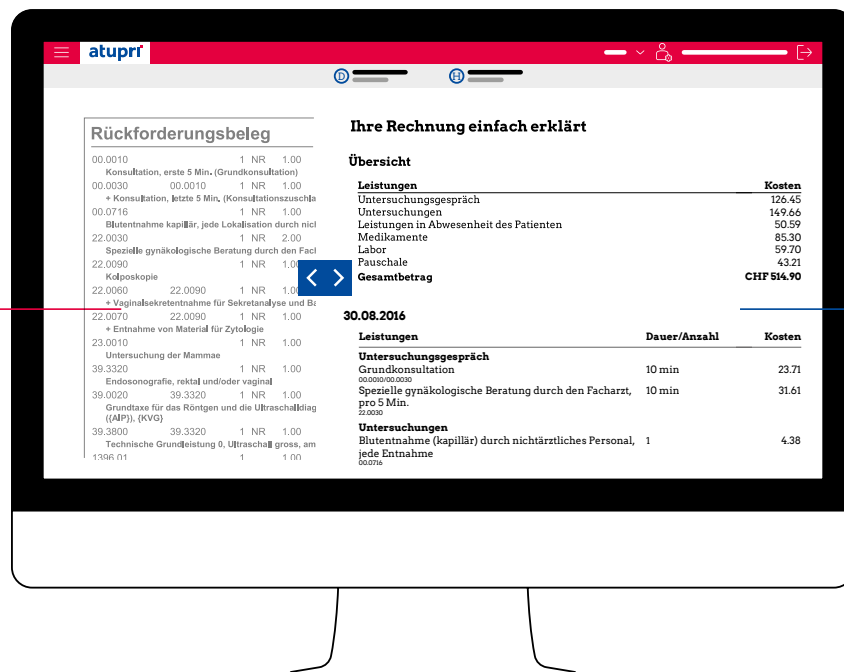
atupri

D H

Rückforderungsbeleg

00.0010 1 NR 1.00
Konsultation, erste 5 Min. (Grundkonsultation)
00.0030 00.0010 1 NR 1.00
+ Konsultation, letzte 5 Min. (Konsultationszuschla
00.0716 1 NR 1.00
Blutentnahme kapillär, jede Lokalisation durch nicl
22.0030 1 NR 2.00
Spezielle gynäkologische Beratung durch den Facl
22.0090 1 NR 1.00
Kolposkopie
22.0060 22.0090 1 NR 1.00
+ Vaginalsekretentnahme für Sekretanalyse und Ba
22.0070 22.0090 1 NR 1.00
+ Entnahme von Material für Zytologie
23.0010 1 NR 1.00
Untersuchung der Mammae
39.3320 1 NR 1.00
Endosonografie, rektal und/oder vaginal
39.0020 39.3320 1 NR 1.00
Grundtaxe für das Röntgen und die Ultraschalldiag ((AIP)), (KVG)
39.3800 39.3320 1 NR 1.00
Technische Grundleistung 0, Ultraschall gross, am
1396.01 1 1.00

Ihre Rechnung einfach erklärt

Übersicht

| Leistungen | Kosten |
|---|---|
| Untersuchungsgespräch | 126.45 |
| Untersuchungen | 149.66 |
| Leistungen in Abwesenheit des Patienten | 50.59 |
| Medikamente | 85.30 |
| Labor | 59.70 |
| Pauschale | 43.21 |
| Gesamtbetrag | CHF 514.90 |

30.08.2016

| Leistungen | Dauer/Anzahl | Kosten |
|---|---|---|
| Untersuchungsgespräch | | |
| Grundkonsultation 00.0010/00.0030 | 10 min | 23.71 |
| Spezielle gynäkologische Beratung durch den Facharzt, pro 5 Min. 22.0030 | 10 min | 31.61 |
| Untersuchungen | | |
| Blutentnahme (kapillär) durch nichtärztliches Personal, jede Entnahme 00.0716 | 1 | 4.38 |